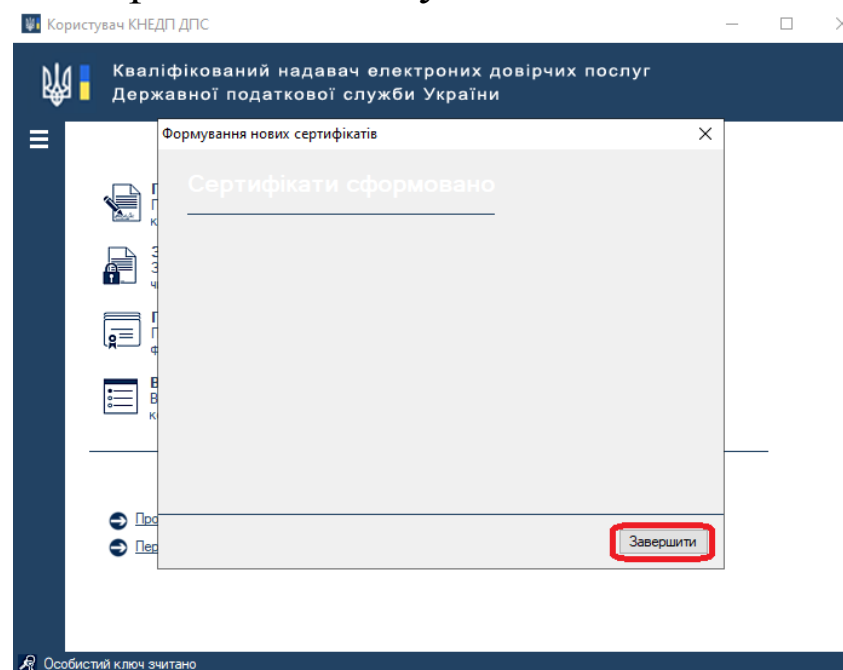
Користувач КНЕДП ДПС

Кваліфікований надавач електроних довірчих послуг
Державної податкової служби України

Формування нових сертифікатів

Сертифікати сформовано

Завершити

Г
П
к

З
З
ч

П
П
ф

В
В
к

Про

Пер

Особистий ключ зчитано